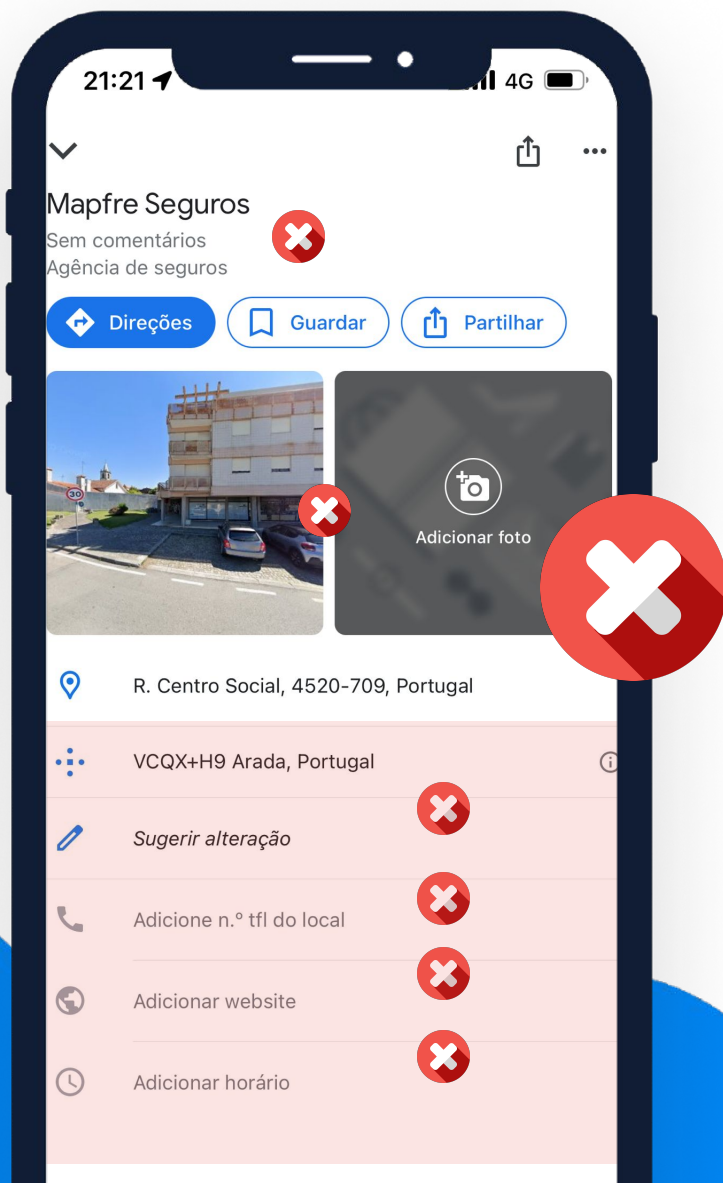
21:21 4G

Mapfre Seguros
Sem comentários
Agência de seguros

Direções Guardar Partilhar

30

Adicionar foto

R. Centro Social, 4520-709, Portugal

VCQX+H9 Arada, Portugal

Sugerir alteração

Adicione n.º tfl do local

Adicionar website

Adicionar horário